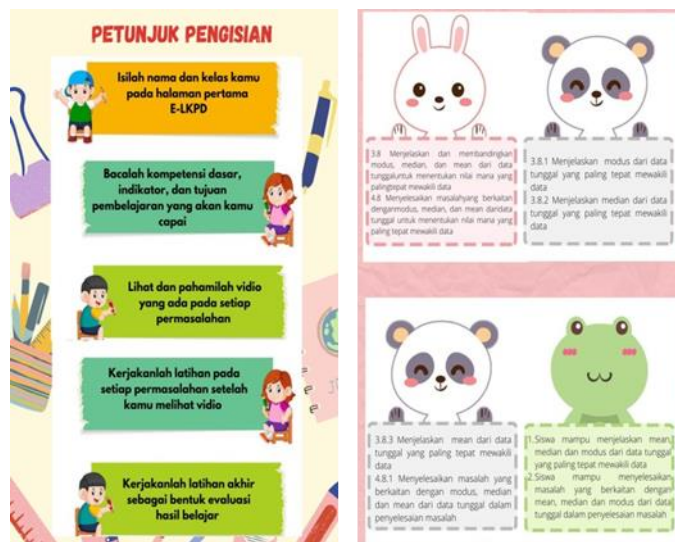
PETUNJUK PENGISIAN

Isilah nama dan kelas kamu pada halaman pertama E-LKPD

Bacalah kompetensi dasar, indikator, dan tujuan pembelajaran yang akan kamu capai

Lihat dan pahamilah vidio yang ada pada setiap permasalahan

Kerjakanlah latihan pada setiap permasalahan setelah kamu melihat vidio

Kerjakanlah latihan akhir sebagai bentuk evaluasi hasil belajar

3.8 Menjelaskan dan membandingkan modus, median, dan mean dari data tunggaluntuk menentukan nilai mana yang palingtepat mewakili data
4.8 Menyelesaikan masalahyang berkaitan denganmodus, median, dan mean daridata tunggal untuk menentukan nilai mana yang paling tepat mewakili data

3.8.1 Menjelaskan modus dari data tunggal yang paling tepat mewakili data
3.8.2 Menjelaskan median dari data tunggal yang paling tepat mewakili data

3.8.3 Menjelaskan mean dari data tunggal yang paling tepat mewakili data
4.8.1 Menyelesaikan masalah yang berkaitan dengan modus, median dan mean dari data tunggal dalam penyelesaian masalah

1.Siswa mampu menjelaskan mean, median dan modus dari data tunggal yang paling tepat mewakili data
2.Siswa mampu menyelesaikan masalah yang berkaitan dengan mean, median dan modus dari data tunggal dalam penyelesaian masalah